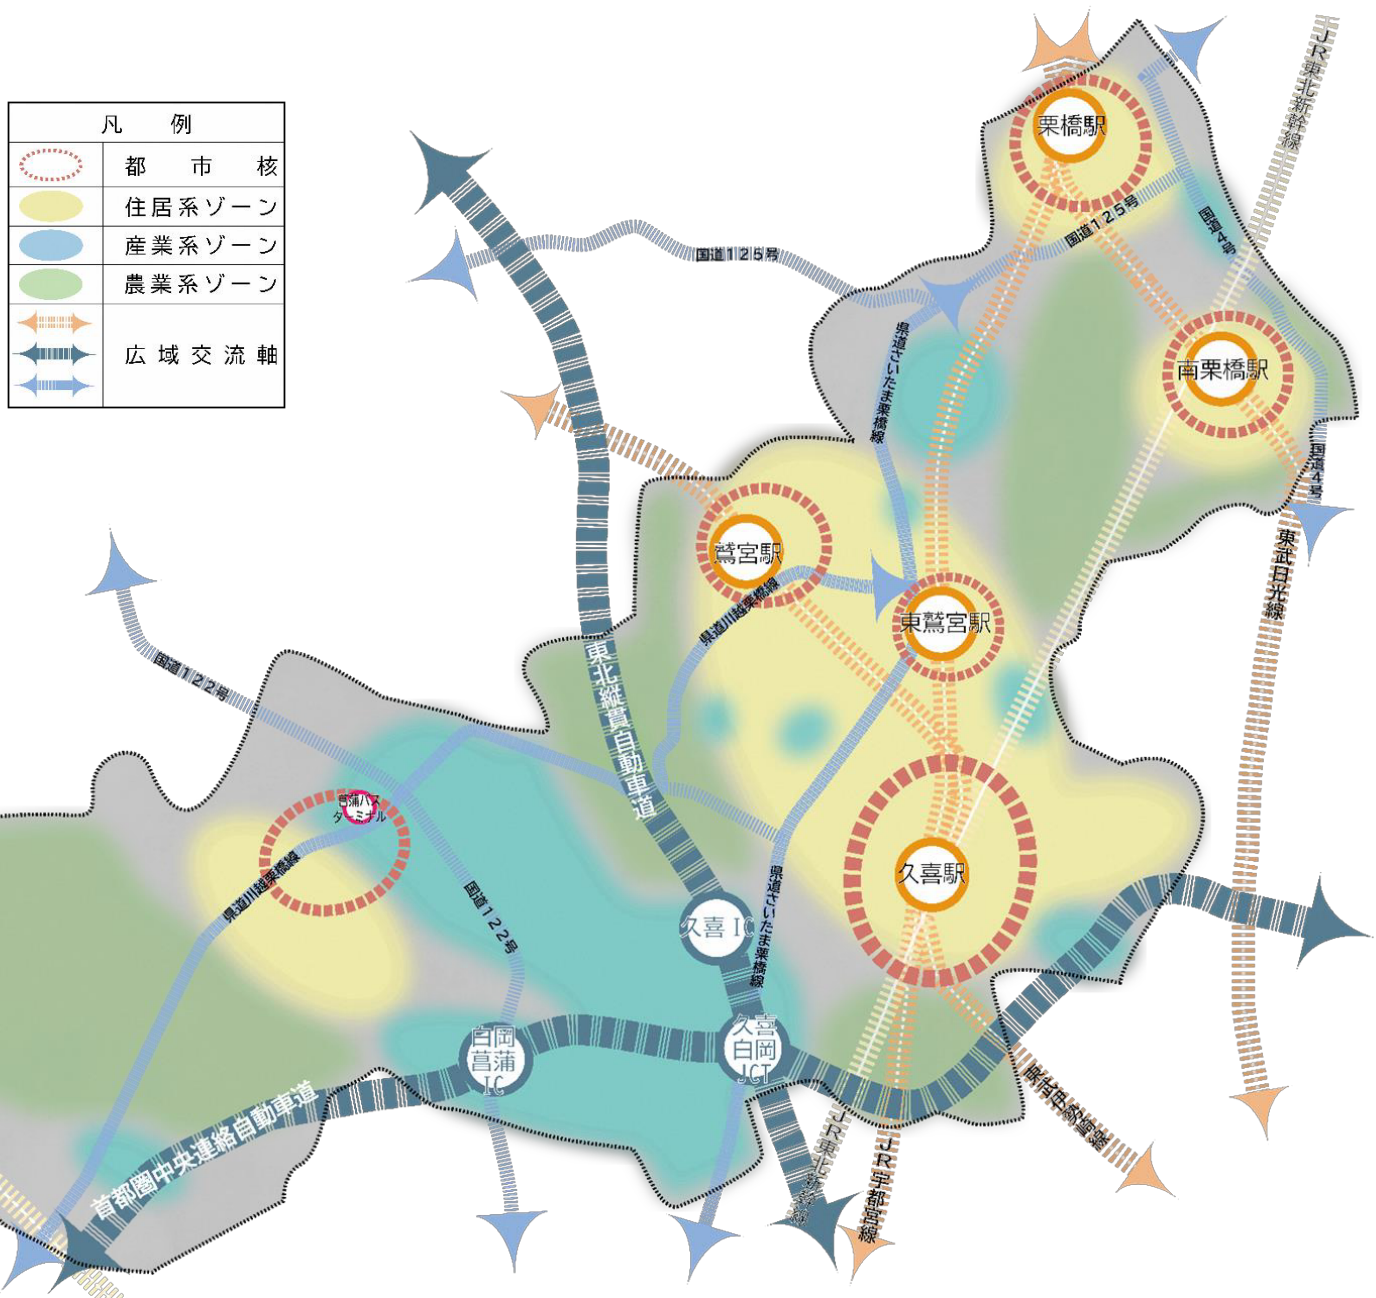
凡　例

都　市　核

住居系ゾーン

産業系ゾーン

農業系ゾーン

広域交流軸

JR東北新幹線

栗橋駅

国道125号

国道4号

県道さいたま栗橋線

南栗橋駅

国道4号

東武日光線

鷲宮駅

県道川越栗橋線

東鷲宮駅

東北縦貫自動車道

国道122号

菖蒲バスターミナル

県道川越栗橋線

国道122号

久喜駅

県道さいたま栗橋線

久喜IC

白岡菖蒲IC

久喜白岡JCT

首都圏中央連絡自動車道

JR東北本線

JR宇都宮線

東武伊勢崎線